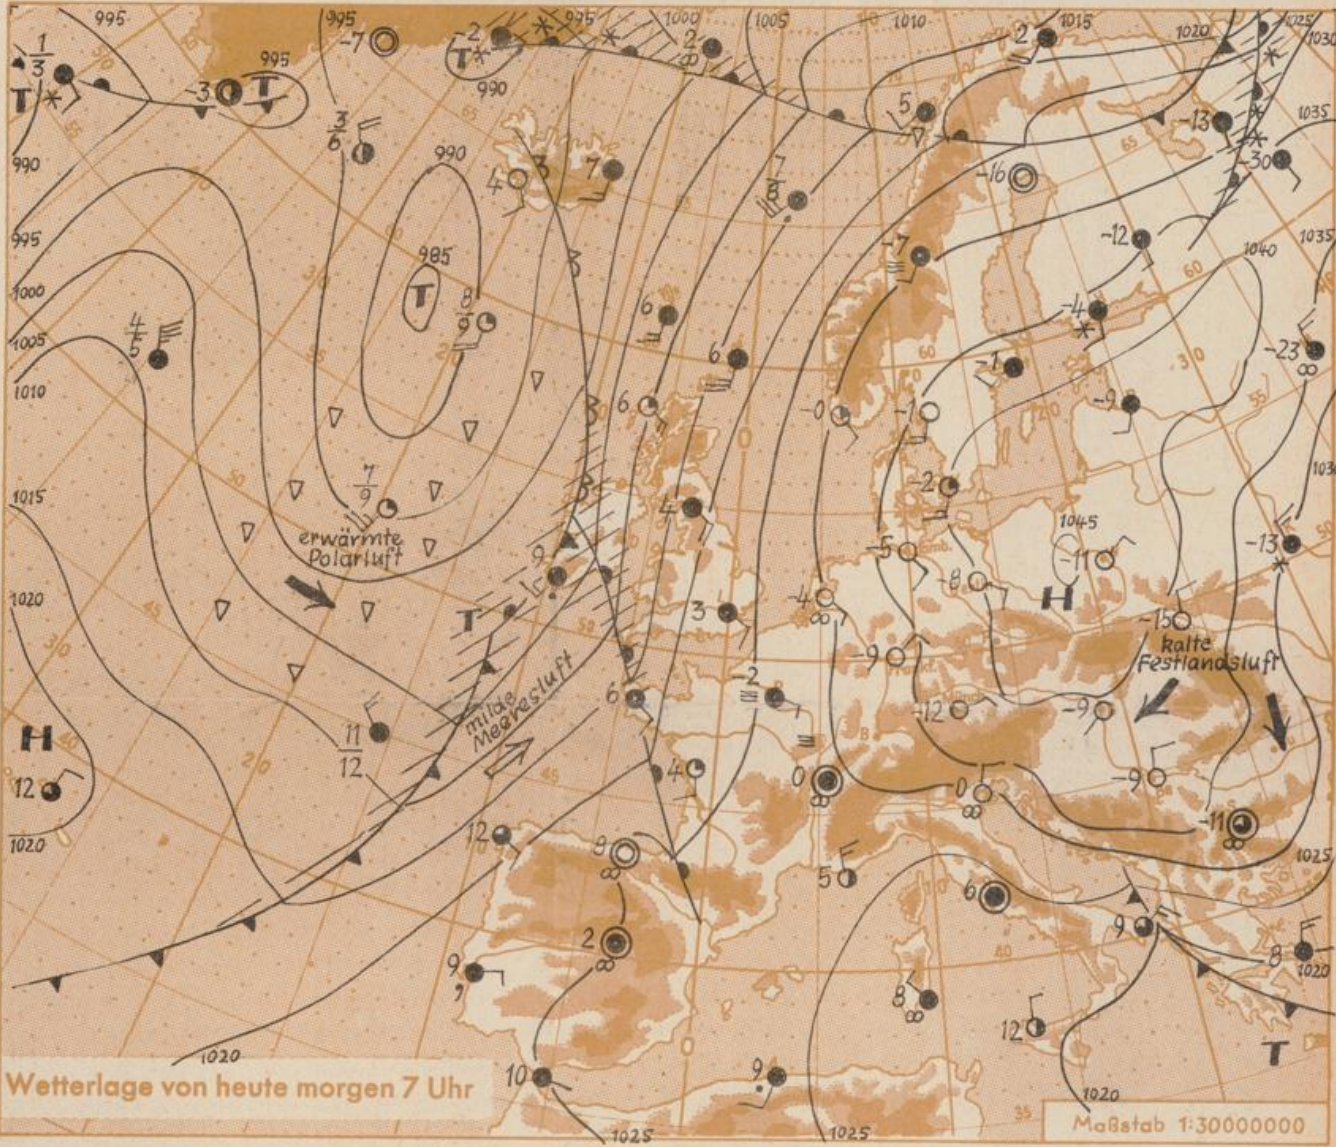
995
995
995
1000
1005
1010
1015
1020
1025
1030
1035
1035
1040
1045
990
990
995
1000
1005
1010
1015
1020
1020
985
990
1025
1020
1020
1025
1025
1020
T
T
T
T
T
T
H
H
$\frac{1}{3}$
-7
-3
-2
2
2
-13
-30
5
$\frac{3}{6}$
4
3
7
$\frac{7}{8}$
-16
-7
-12
-4
-23
$\frac{4}{5}$
$\frac{8}{9}$
6
6
6
-0
-1
-1
-9
-2
$\frac{7}{9}$
erwärmte Polarluft
4
-5
-8
-11
-13
9
-4
3
-15
kalte Festlandsluft
-9
milde Meeresluft
6
-2
-12
-9
$\frac{11}{12}$
0
0
-9
12
4
-11
12
9
5
6
9
8
2
9
8
12
10
9
Wetterlage von heute morgen 7 Uhr
Maßstab 1:30000000